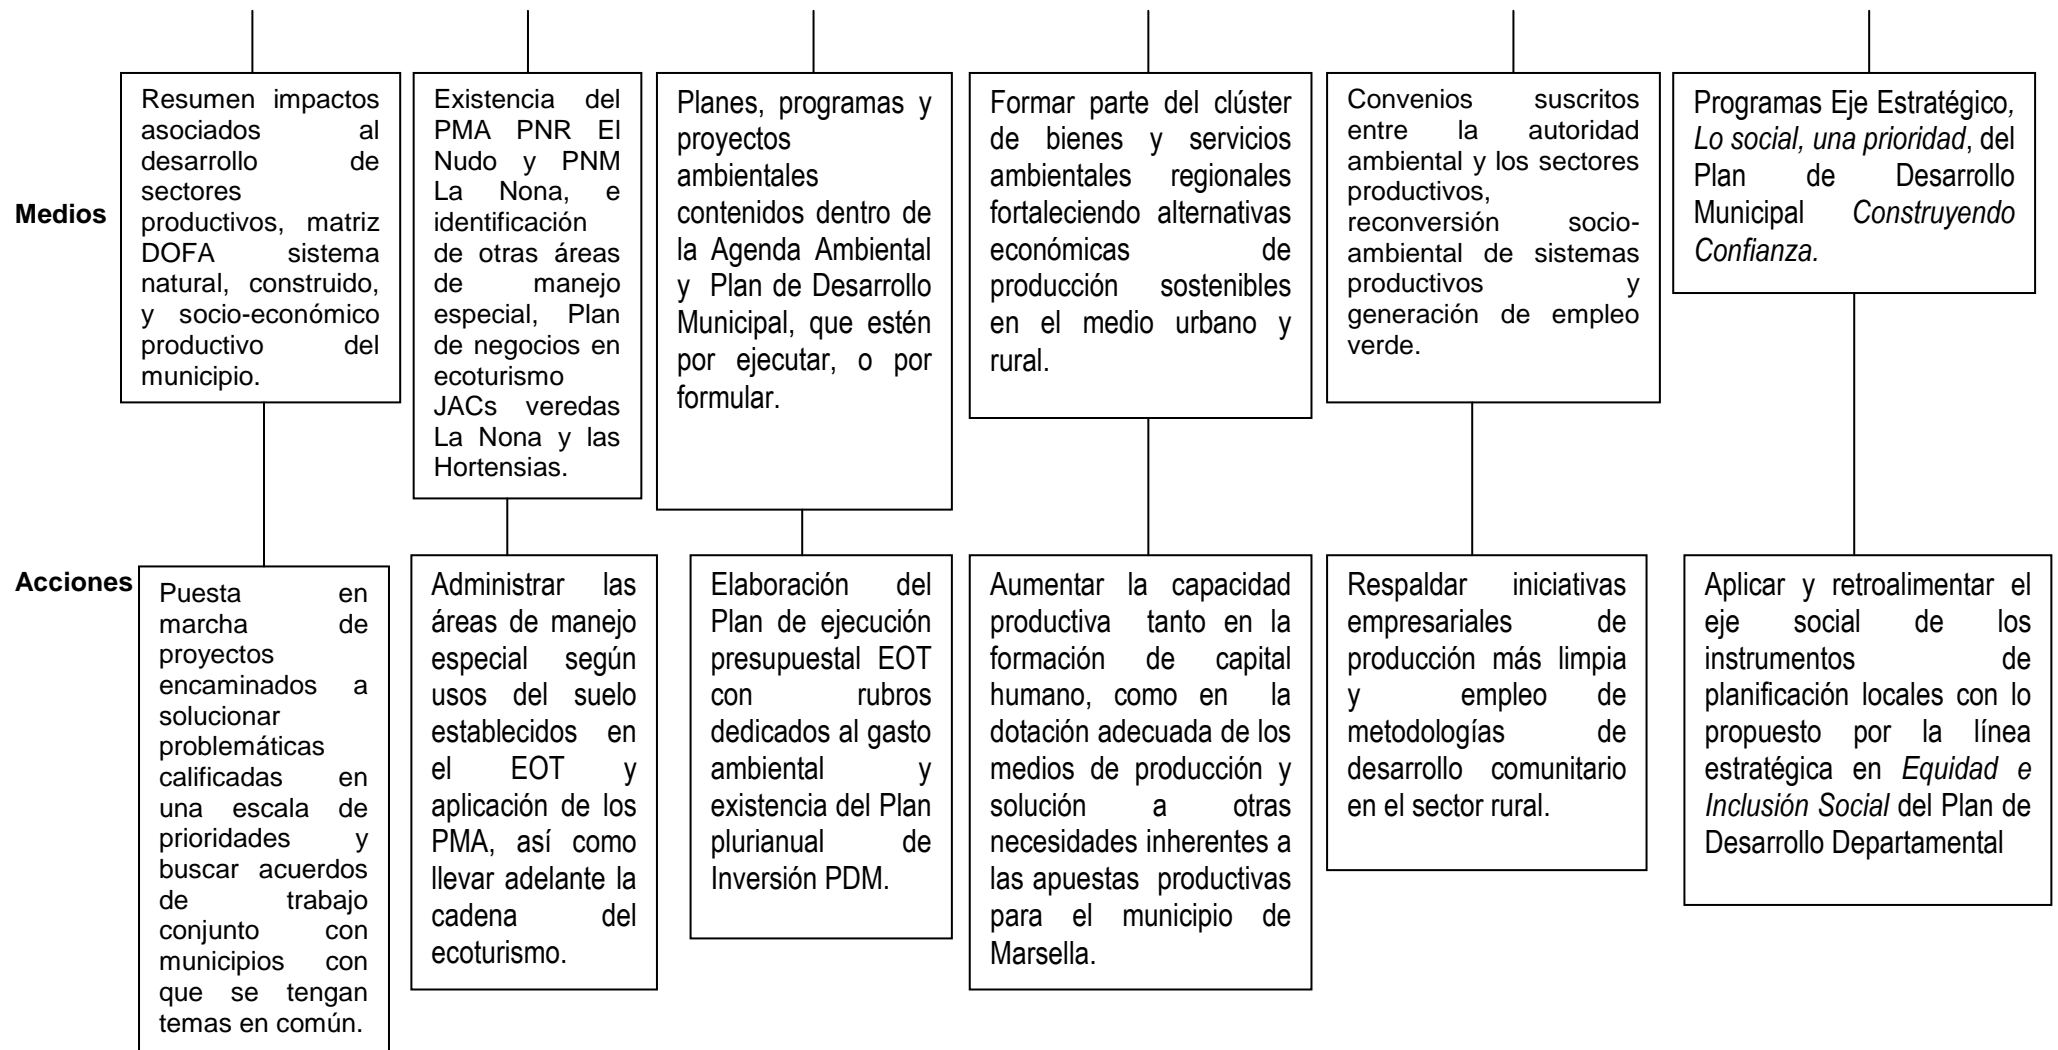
Medios

Resumen impactos asociados al desarrollo de sectores productivos, matriz DOFA sistema natural, construido, y socio-económico productivo del municipio.

Existencia del PMA PNR El Nudo y PNM La Nona, e identificación de otras áreas de manejo especial, Plan de negocios en ecoturismo JACs veredas La Nona y las Hortensias.

Planes, programas y proyectos ambientales contenidos dentro de la Agenda Ambiental y Plan de Desarrollo Municipal, que estén por ejecutar, o por formular.

Formar parte del clúster de bienes y servicios ambientales regionales fortaleciendo alternativas económicas de producción sostenibles en el medio urbano y rural.

Convenios suscritos entre la autoridad ambiental y los sectores productivos, reconversión socio-ambiental de sistemas productivos y generación de empleo verde.

Programas Eje Estratégico, *Lo social, una prioridad*, del Plan de Desarrollo Municipal *Construyendo Confianza.*

Acciones

Puesta en marcha de proyectos encaminados a solucionar problemáticas calificadas en una escala de prioridades y buscar acuerdos de trabajo conjunto con municipios con que se tengan temas en común.

Administrar las áreas de manejo especial según usos del suelo establecidos en el EOT y aplicación de los PMA, así como llevar adelante la cadena del ecoturismo.

Elaboración del Plan de ejecución presupuestal EOT con rubros dedicados al gasto ambiental y existencia del Plan plurianual de Inversión PDM.

Aumentar la capacidad productiva tanto en la formación de capital humano, como en la dotación adecuada de los medios de producción y solución a otras necesidades inherentes a las apuestas productivas para el municipio de Marsella.

Respaldar iniciativas empresariales de producción más limpia y empleo de metodologías de desarrollo comunitario en el sector rural.

Aplicar y retroalimentar el eje social de los instrumentos de planificación locales con lo propuesto por la línea estratégica en *Equidad e Inclusión Social* del Plan de Desarrollo Departamental